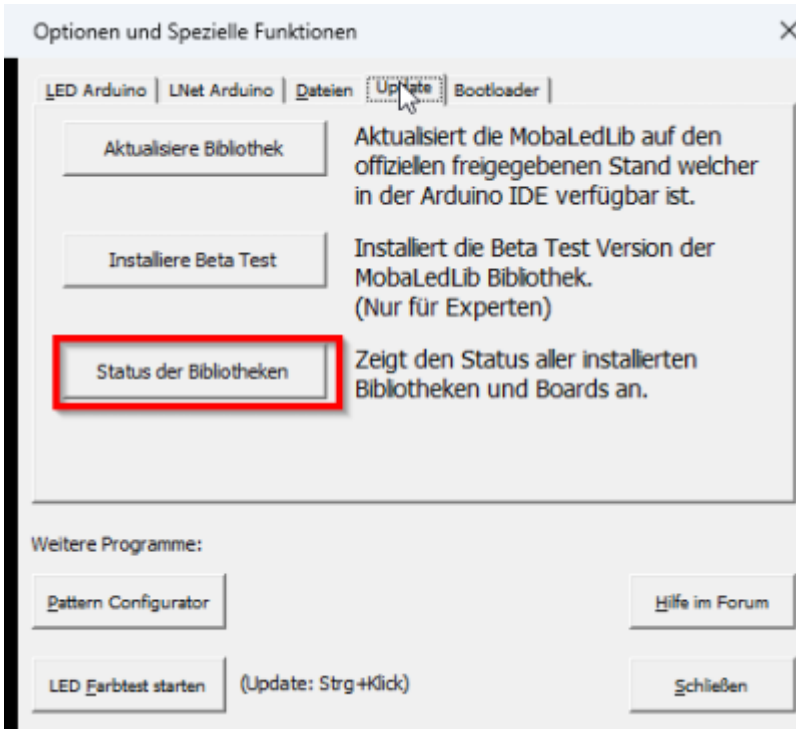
Optionen und Spezielle Funktionen

LED Arduino | LNet Arduino | Dateien | Update | Bootloader

Aktualisiere Bibliothek

Aktualisiert die MobaLedLib auf den offiziellen freigegebenen Stand welcher in der Arduino IDE verfügbar ist.

Installiere Beta Test

Installiert die Beta Test Version der MobaLedLib Bibliothek. (Nur für Experten)

Status der Bibliotheken

Zeigt den Status aller installierten Bibliotheken und Boards an.

Weitere Programme:

Pattern Configurator

Hilfe im Forum

LED Farbtest starten

(Update: Strg+Klick)

Schließen